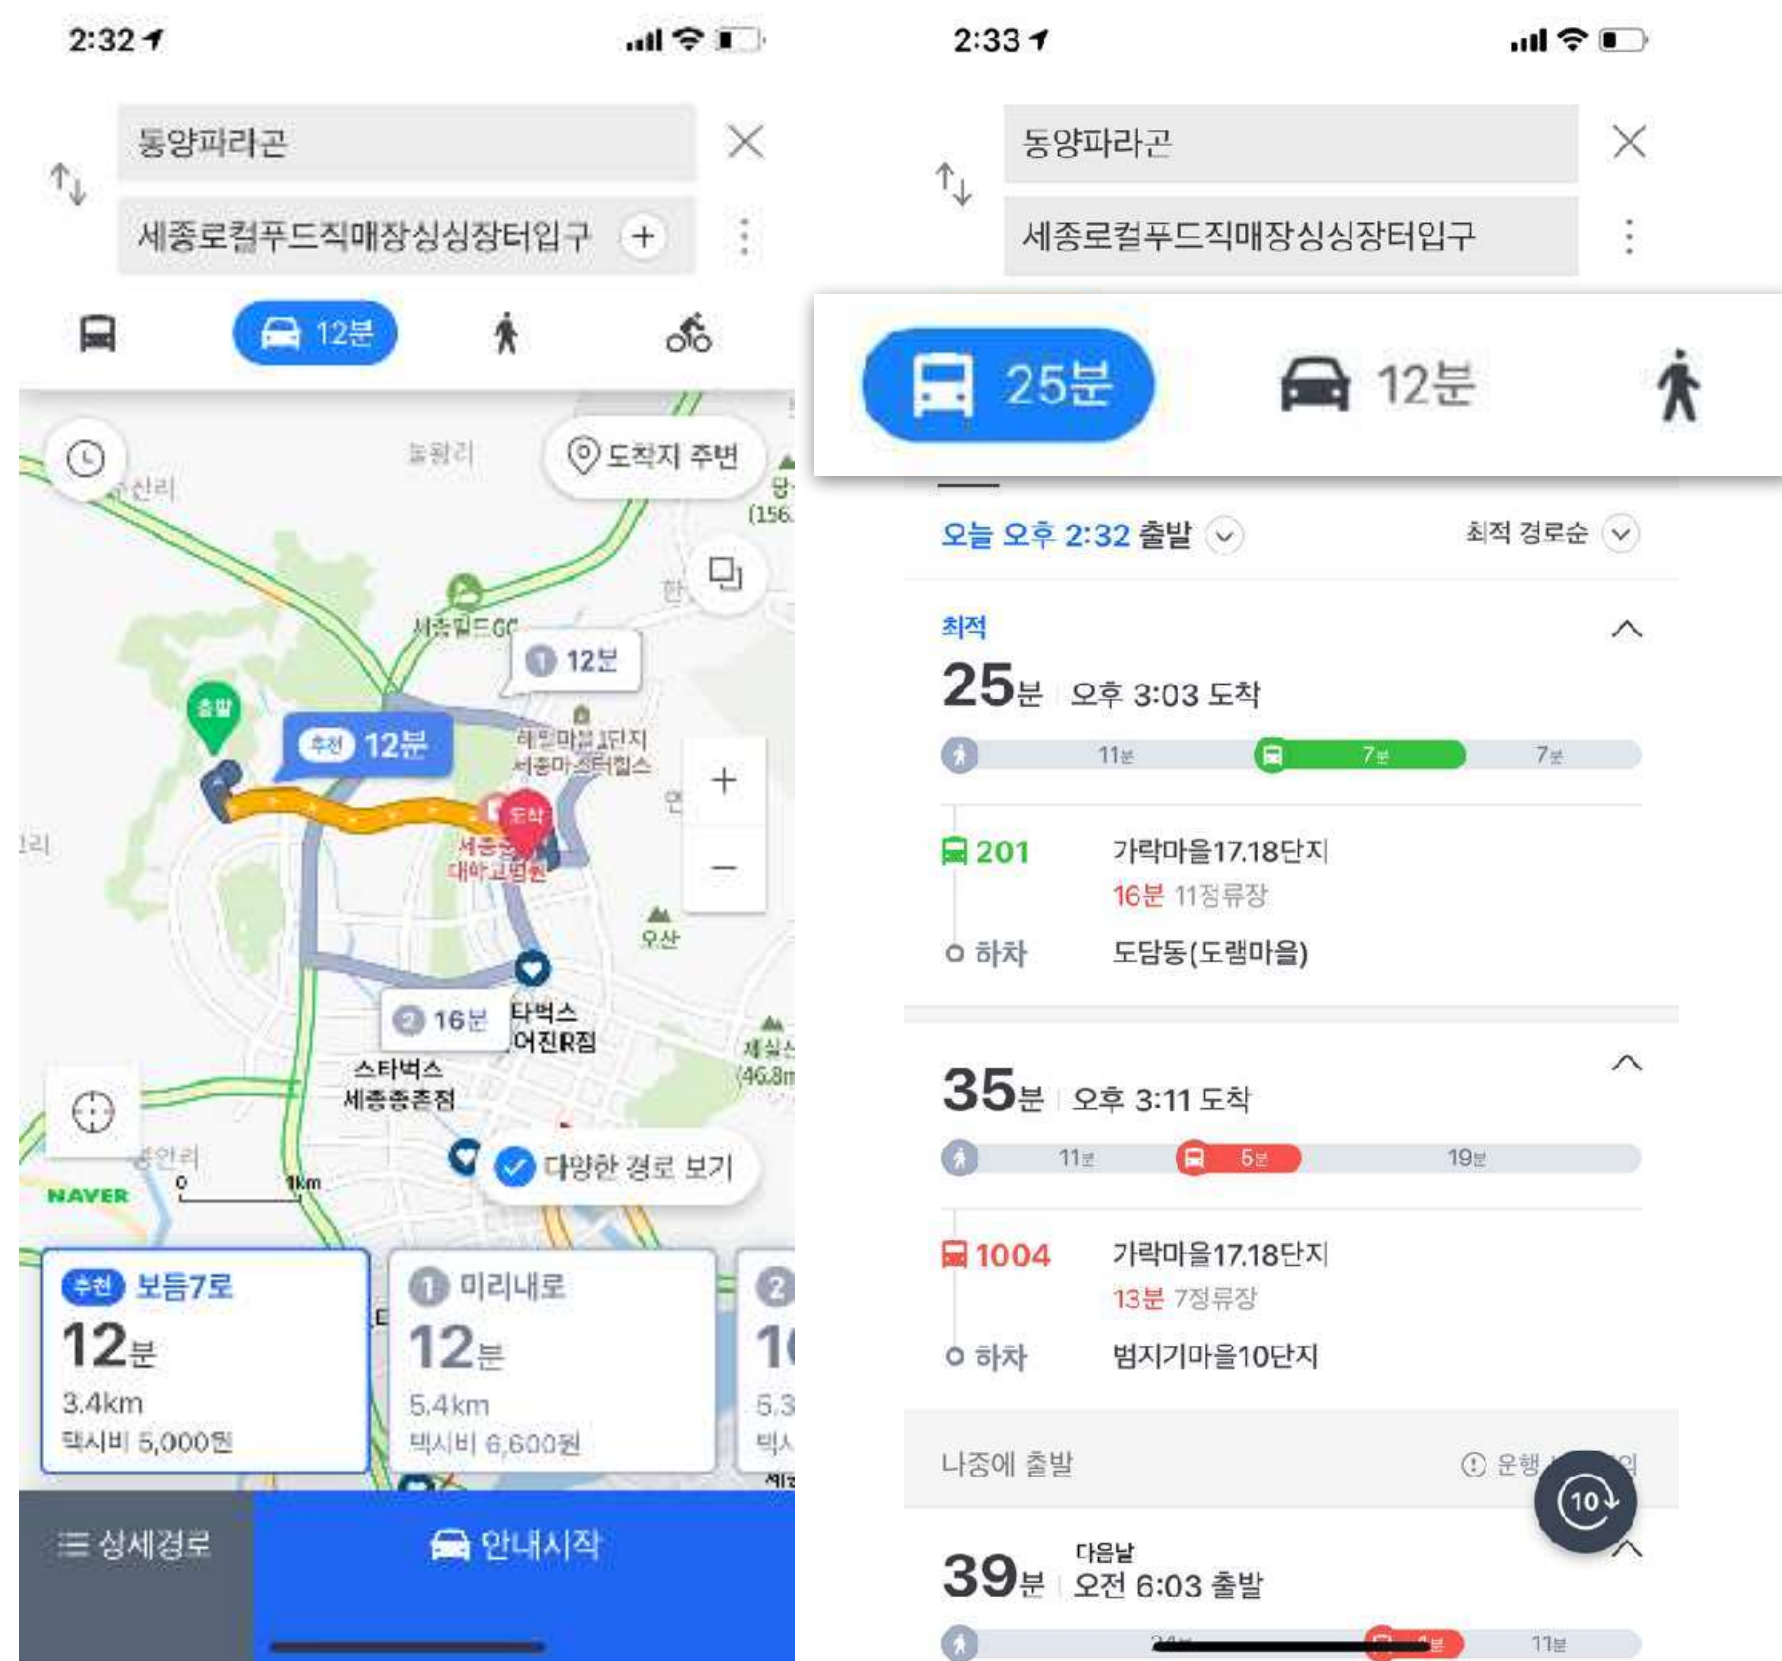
2:32

동양파라곤

세종로컬푸드직매장싱싱장터입구

12분

도착지 주변

농원리

신리

세종필드GC

1 12분

출발

추천 12분

해밀마을1단지 세종마스터힐스

도착

세종 대학교병원

우산

2 16분

타벅스 어진R점

스타벅스 세종종촌점

새실산 (46.8m)

다양한 경로 보기

NAVER 0 1km

추천 보듬7로
12분
3.4km
택시비 5,000원

1 미리내로
12분
5.4km
택시비 6,600원

2
1
5.3
택시

상세경로

안내시작

2:33

동양파라곤

세종로컬푸드직매장싱싱장터입구

25분

12분

오늘 오후 2:32 출발

최적 경로순

최적

25분 오후 3:03 도착

11분 7분 7분

201 가락마을17.18단지
16분 11정류장
하차 도담동(도램마을)

35분 오후 3:11 도착

11분 5분 19분

1004 가락마을17.18단지
13분 7정류장
하차 범지기마을10단지

나중에 출발

운행 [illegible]

10

39분 다음날 오전 6:03 출발

11분